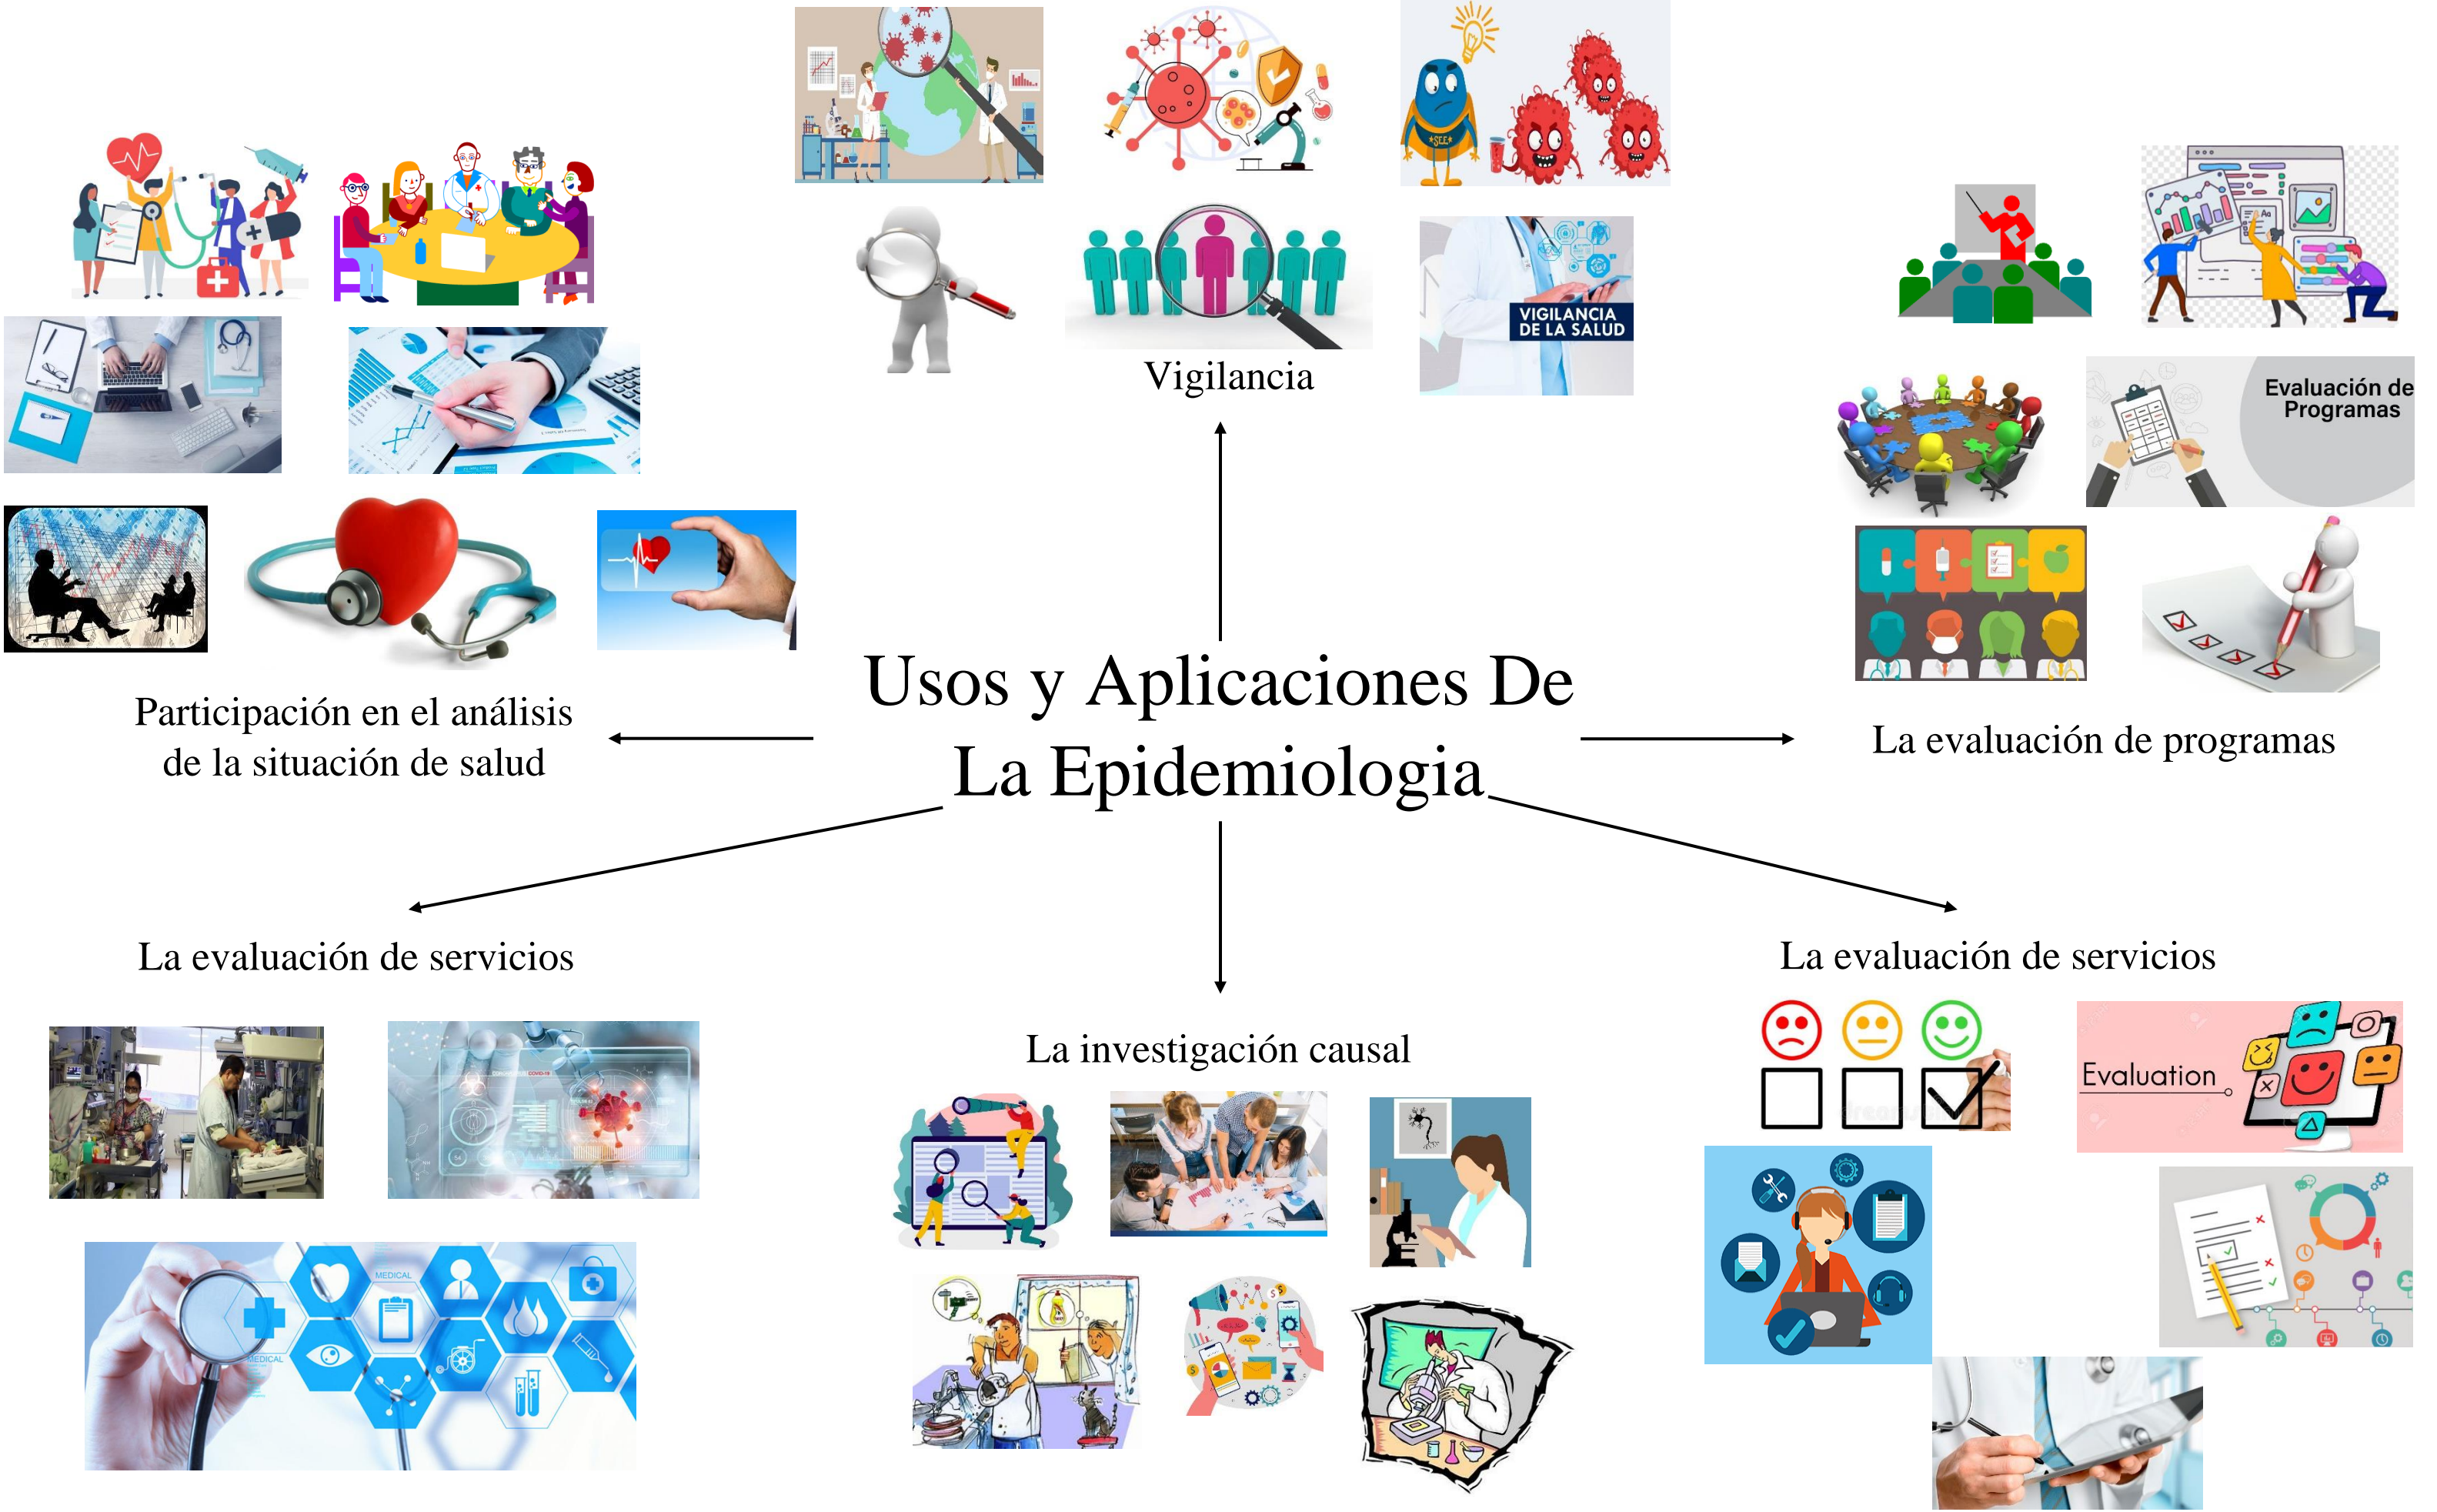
Vigilancia

VIGILANCIA DE LA SALUD

Evaluación de Programas

Participación en el análisis de la situación de salud

Usos y Aplicaciones De La Epidemiologia

La evaluación de programas

La evaluación de servicios

La investigación causal

La evaluación de servicios

Evaluation